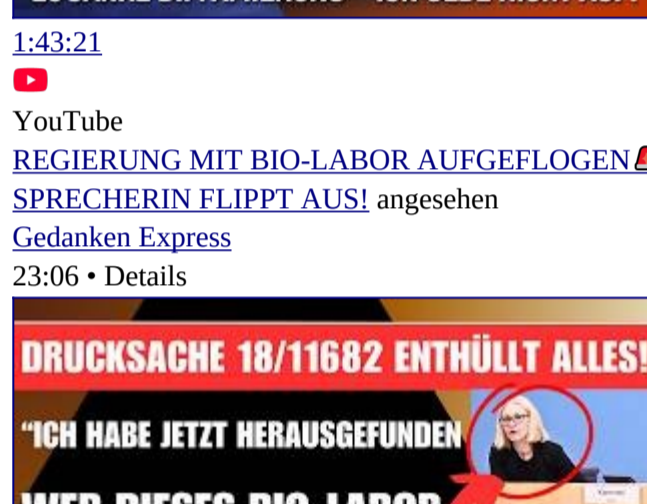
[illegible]

1:43:21

YouTube

REGIERUNG MIT BIO-LABOR AUFGEFLOGEN SPRECHERIN FLIPPT AUS! angesehen

Gedanken Express

23:06 • Details

DRUCKSACHE 18/11682 ENTHÜLLT ALLES!

"ICH HABE JETZT HERAUSGEFUNDEN

WER DIESES BIO-LABOR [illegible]